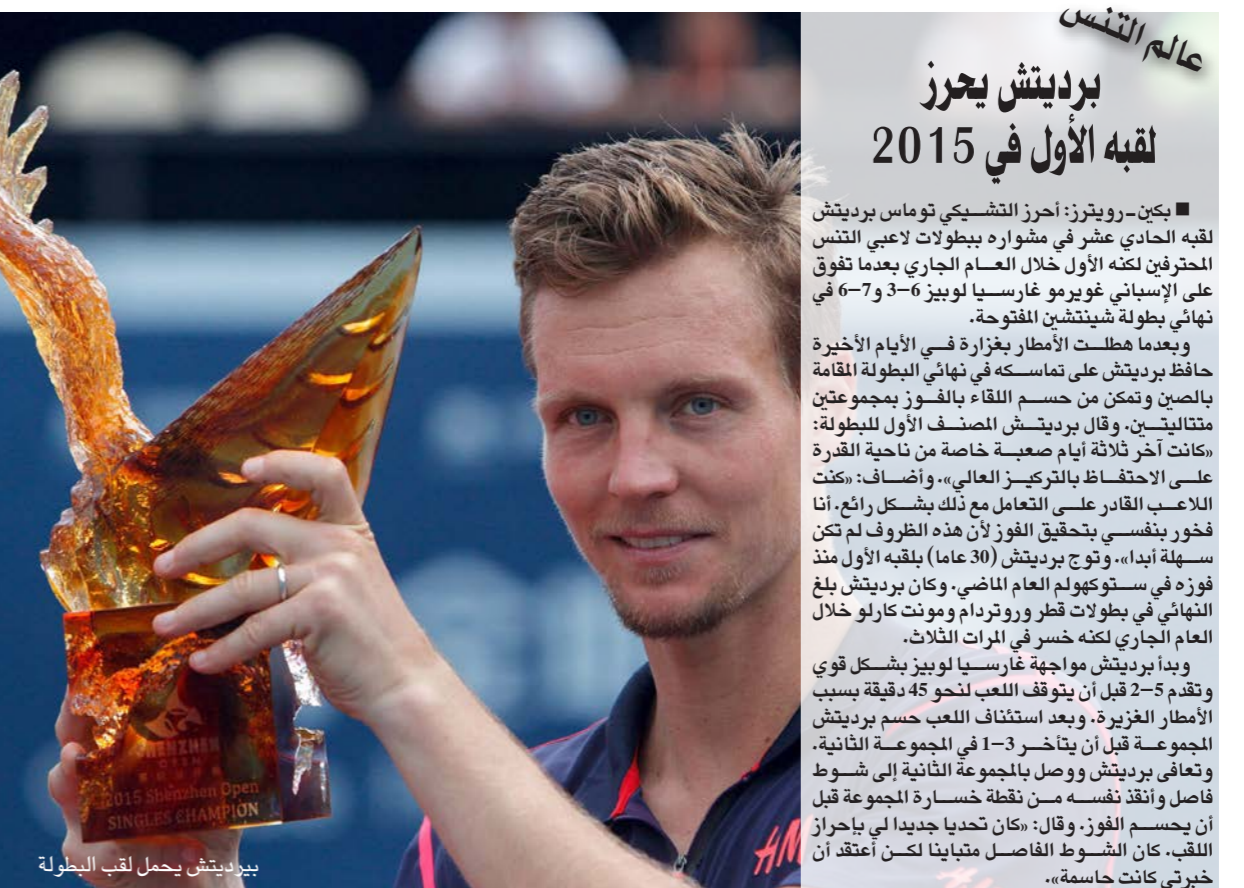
عالم التنس

برديتش يحرز لقبه الأول في 2015

■ بكين-رويترز: أحرز التشيكي توماس برديتش لقبه الحادي عشر في مشواره ببطولات لاعبي التنس المحترفين لكنه الأول خلال العام الجاري بعدما تفوق على الإسباني غويرمو غارسيا لوبيز 6-3 و7-6 في نهائي بطولة شينتشين المفتوحة.

وبعدما هطلت الأمطار بغزارة في الأيام الأخيرة حافظ برديتش على تماسكه في نهائي البطولة المقامة بالصين وتمكن من حسم اللقاء بالفوز بمجموعتين متتاليتين. وقال برديتش المصنف الأول للبطولة: «كانت آخر ثلاثة أيام صعبة خاصة من ناحية القدرة على الاحتفاظ بالتركيز العالي». وأضاف: «كنت اللاعب القادر على التعامل مع ذلك بشكل رائع. أنا فخور بنفسي بتحقيق الفوز لأن هذه الظروف لم تكن سهلة أبدا». وتوج برديتش (30 عاما) بلقبه الأول منذ فوزه في ستوكهولم العام الماضي. وكان برديتش بلغ النهائي في بطولات قطر وروتردام ومونت كارلو خلال العام الجاري لكنه خسر في المرات الثلاث.

وبدأ برديتش مواجهة غارسيا لوبيز بشكل قوي وتقدم 5-2 قبل أن يتوقف اللعب لنحو 45 دقيقة بسبب الأمطار الغزيرة. وبعد استئناف اللعب حسم برديتش المجموعة قبل أن يتأخر 3-1 في المجموعة الثانية. وتعافى برديتش ووصل بالمجموعة الثانية إلى شوط فاصل وأنقذ نفسه من نقطة خسارة المجموعة قبل أن يحسم الفوز. وقال: «كان تحديا جديدا لي باحراز اللقب. كان الشوط الفاصل متباينا لكن أعتقد أن خبرتي كانت حاسمة».

SHENZHEN OPEN
2015 Shenzhen Open
SINGLES CHAMPION

بيرديتش يحمل لقب البطولة